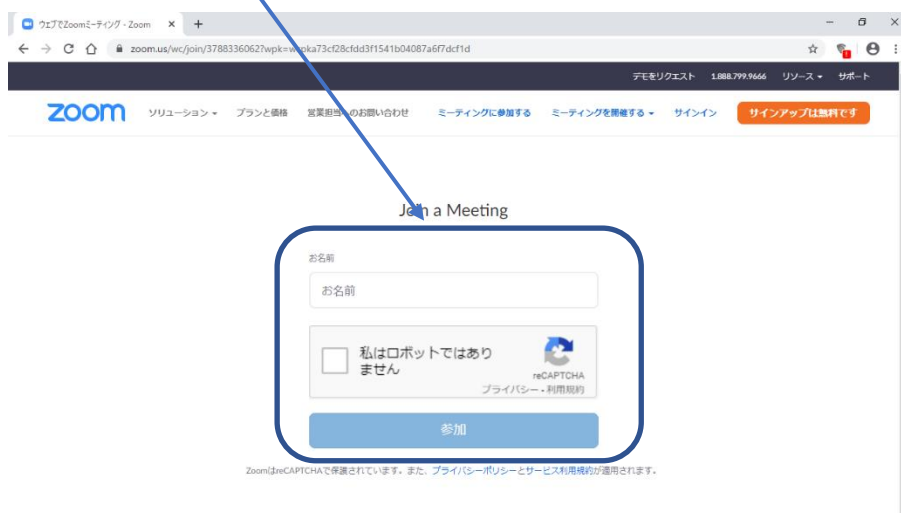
ウェブでZoomミーティング - Zoom ×

zoom.us/wc/join/3788336062?wpk=w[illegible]pka73cf28cfdd3f1541b04087a6f7dcf1d

デモをリクエスト 1.888.799.9666 リソース ▾ サポート

zoom ソリューション ▾ プランと価格 営業担当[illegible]へのお問い合わせ ミーティングに参加する ミーティングを開催する ▾ サインイン サインアップは無料です

Jo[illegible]n a Meeting

お名前

お名前

私はロボットではありません

reCAPTCHA
プライバシー - 利用規約

参加

ZoomはreCAPTCHAで保護されています。また、プライバシーポリシーとサービス利用規約が適用されます。